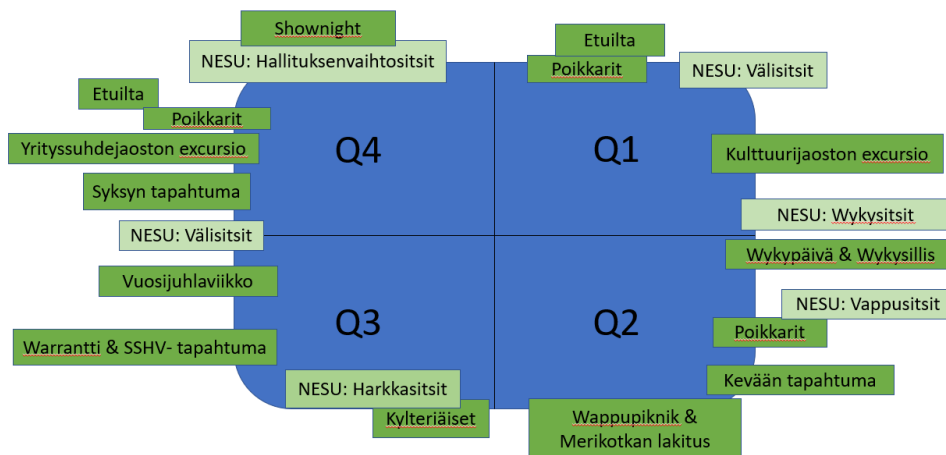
Shownight

NESU: Hallituksenvaihtositsit

Etuilta

Poikkarit

Yrityssuhdejaoston excursio

Syksyn tapahtuma

NESU: Välisitsit

Q4

Etuilta

Poikkarit

NESU: Välisitsit

Q1

Kulttuurijaoston excursio

NESU: Wykysitsit

Wykypäivä & Wykysillis

Vuosijuhlaviikko

Q3

Warrantti & SSHV- tapahtuma

NESU: Harkkasitsit

Kylteriäiset

Q2

NESU: Vappusitsit

Poikkarit

Kevään tapahtuma

Wappupiknik & Merikotkan lakitus